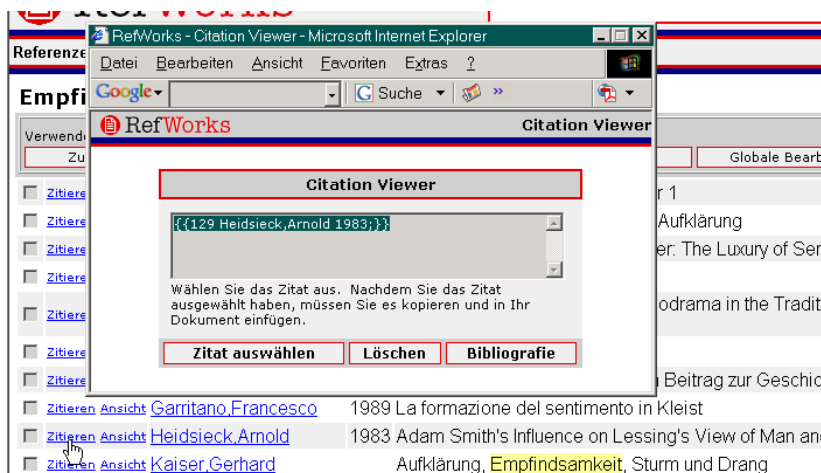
RefWorks

Referenze

Empfi

Verwende

Zu

Globale Bear

RefWorks - Citation Viewer - Microsoft Internet Explorer

Datei Bearbeiten Ansicht Favoriten Extras ?

Google Suche »

RefWorks Citation Viewer

Citation Viewer

{{129 Heidsieck,Arnold 1983;}}

Wählen Sie das Zitat aus. Nachdem Sie das Zitat ausgewählt haben, müssen Sie es kopieren und in Ihr Dokument einfügen.

Zitat auswählen Löschen Bibliografie

Zitiere r 1
Zitiere Aufklärung
Zitiere er: The Luxury of Ser
Zitiere
Zitiere odrama in the Tradit
Zitiere
Zitiere Beitrag zur Geschic
Zitieren Ansicht Garritano,Francesco 1989 La formazione del sentimento in Kleist
Zitieren Ansicht Heidsieck,Arnold 1983 Adam Smith's Influence on Lessing's View of Man and
Zitieren Ansicht Kaiser,Gerhard Aufklärung, Empfindsamkeit, Sturm und Drang